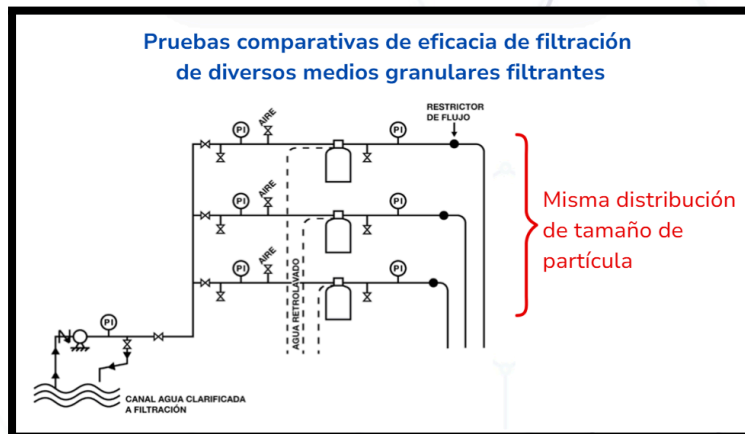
Pruebas comparativas de eficacia de filtración de diversos medios granulares filtrantes

RESTRICTOR DE FLUJO

PI

AIRE

PI

PI

AIRE

PI

PI

AIRE

PI

AGUA RETROLAVADO

PI

CANAL AGUA CLARIFICADA A FILTRACIÓN

Misma distribución de tamaño de partícula